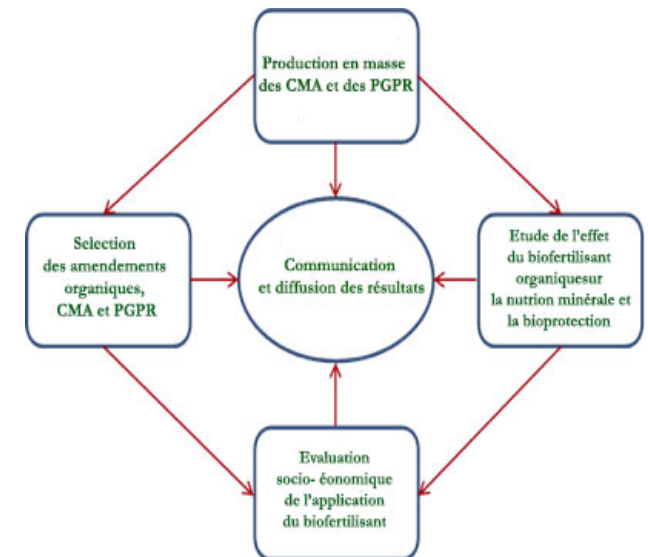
Production en masse des CMA et des PGPR

Selection des amendements organiques, CMA et PGPR

Communication et diffusion des résultats

Etude de l'effet du biofertilisant organiquesur la nutrition minérale et la bioprotection

Evaluation socio- économique de l'application du biofertilisant